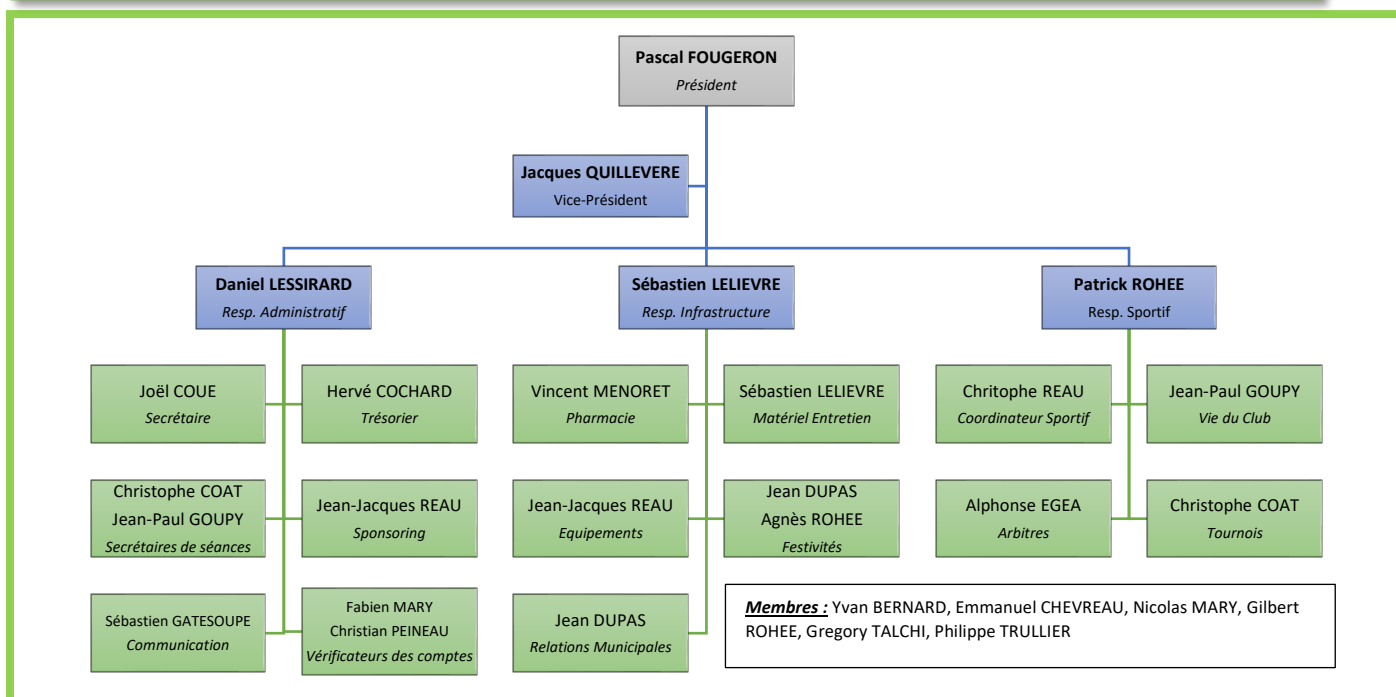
Pascal FOUGERON
Président

Jacques QUILLEVERE
Vice-Président

Daniel LESSIRARD
Resp. Administratif

Sébastien LELIEVRE
Resp. Infrastructure

Patrick ROHEE
Resp. Sportif

Joël COUE
Secrétaire

Hervé COCHARD
Trésorier

Christophe COAT
Jean-Paul GOUPY
Secrétaires de séances

Jean-Jacques REAU
Sponsoring

Sébastien GATESOUPE
Communication

Fabien MARY
Christian PEINEAU
Vérificateurs des comptes

Vincent MENORET
Pharmacie

Sébastien LELIEVRE
Matériel Entretien

Jean-Jacques REAU
Equipements

Jean DUPAS
Agnès ROHEE
Festivités

Jean DUPAS
Relations Municipales

Chritophe REAU
Coordinateur Sportif

Jean-Paul GOUPY
Vie du Club

Alphonse EGEA
Arbitres

Christophe COAT
Tournois

Membres : Yvan BERNARD, Emmanuel CHEVREAU, Nicolas MARY, Gilbert ROHEE, Gregory TALCHI, Philippe TRULLIER